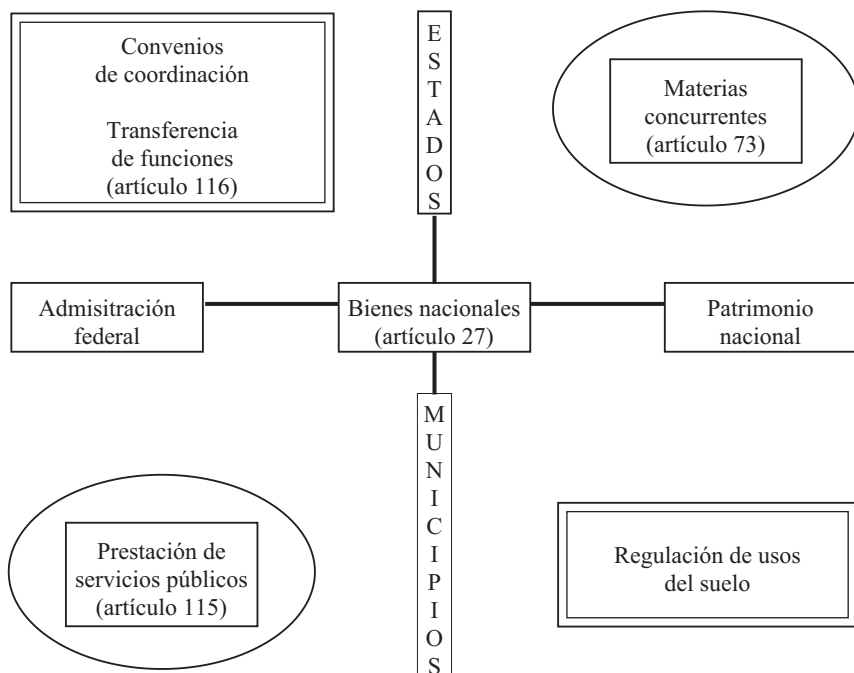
Convenios de coordinación

Transferencia de funciones (artículo 116)

ESTADOS

Materias concurrentes (artículo 73)

Admisitración federal

Bienes nacionales (artículo 27)

Patrimonio nacional

MUNICIPIOS

Prestación de servicios públicos (artículo 115)

Regulación de usos del suelo